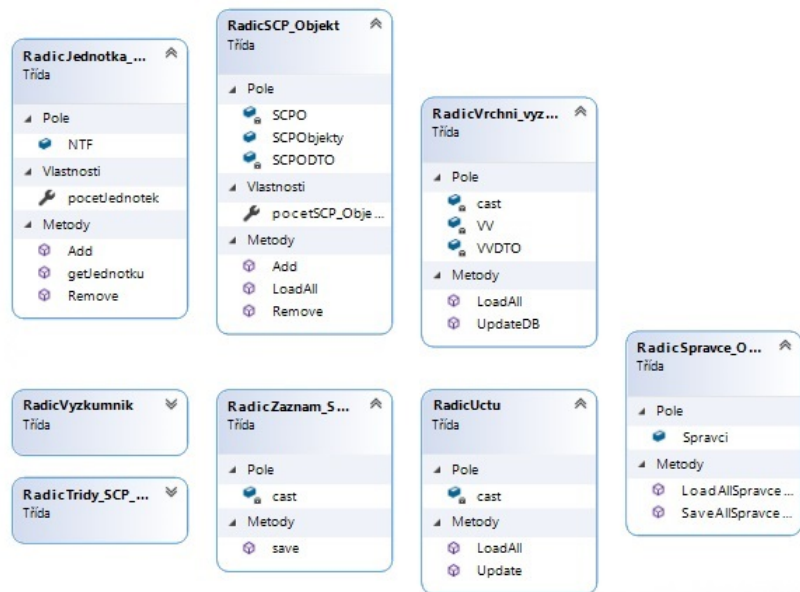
RadicJednotka_...
Třída

Pole
NTF
Vlastnosti
pocetJednotek
Metody
Add
getJednotku
Remove

RadicSCP_Objekt
Třída

Pole
SCPO
SCPObjekty
SCPODTO
Vlastnosti
pocetSCP_Obje...
Metody
Add
LoadAll
Remove

RadicVrchni_vyz...
Třída

Pole
cast
VV
VVDTO
Metody
LoadAll
UpdateDB

RadicSpravce_O...
Třída

Pole
Spravci
Metody
LoadAllSpravce...
SaveAllSpravce...

RadicVyzkumnik
Třída

RadicTridy_SCP_...
Třída

RadicZaznam_S...
Třída

Pole
cast
Metody
save

RadicUctu
Třída

Pole
cast
Metody
LoadAll
Update